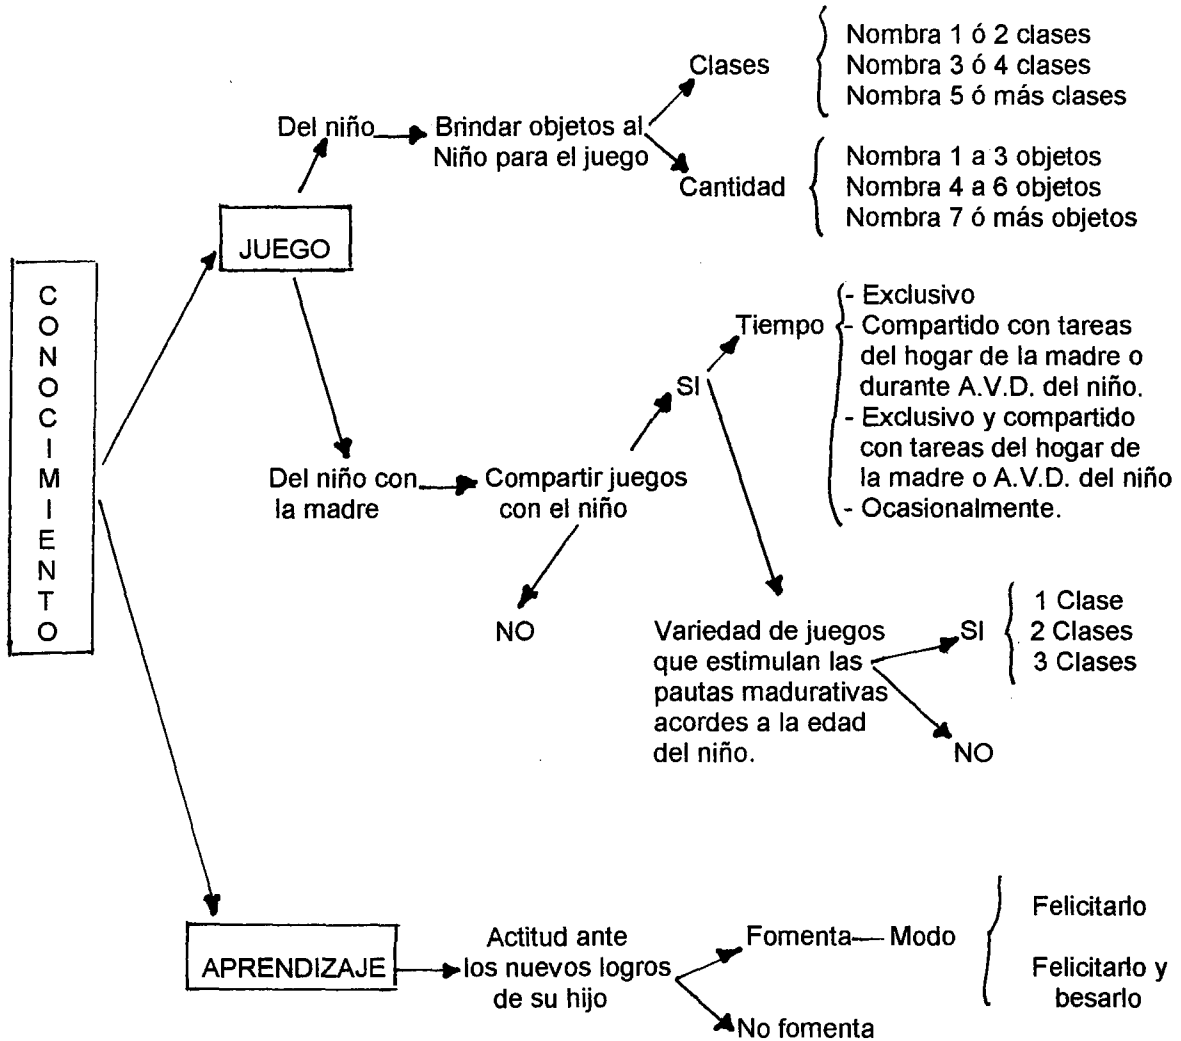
CONOCIMIENTO

JUEGO

Del niño

Brindar objetos al Niño para el juego

Clases

Nombra 1 ó 2 clases
Nombra 3 ó 4 clases
Nombra 5 ó más clases

Cantidad

Nombra 1 a 3 objetos
Nombra 4 a 6 objetos
Nombra 7 ó más objetos

Del niño con la madre

Compartir juegos con el niño

SI

Tiempo

- Exclusivo
- Compartido con tareas del hogar de la madre o durante A.V.D. del niño.
- Exclusivo y compartido con tareas del hogar de la madre o A.V.D. del niño
- Ocasionalmente.

NO

Variedad de juegos que estimulan las pautas madurativas acordes a la edad del niño.

SI

1 Clase
2 Clases
3 Clases

NO

APRENDIZAJE

Actitud ante los nuevos logros de su hijo

Fomenta — Modo

Felicitarlo

Felicitarlo y besarlo

No fomenta